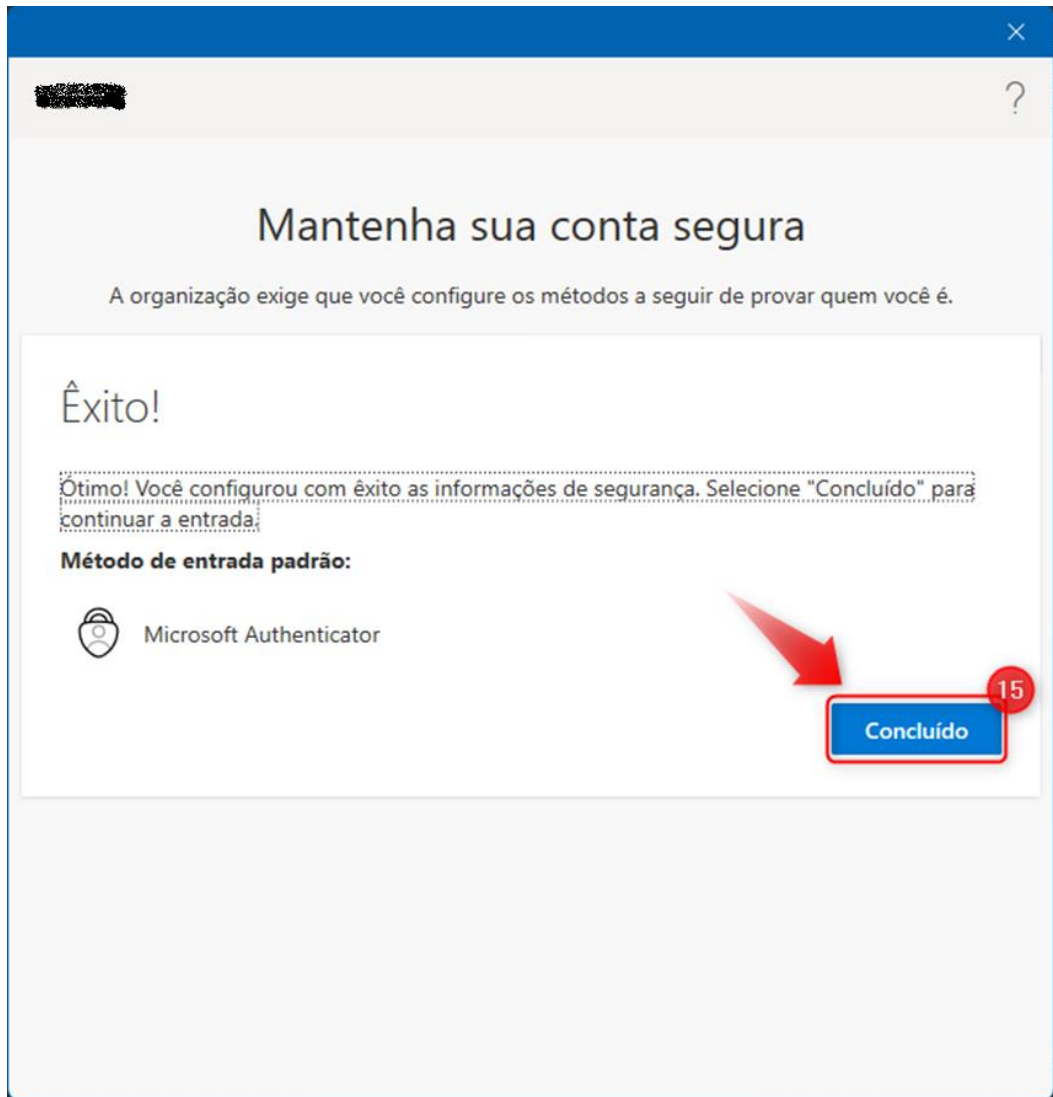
×

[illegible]

?

Mantenha sua conta segura

A organização exige que você configure os métodos a seguir de provar quem você é.

Êxito!

Ótimo! Você configurou com êxito as informações de segurança. Selecione "Concluído" para continuar a entrada.

Método de entrada padrão:

Microsoft Authenticator

15

Concluído